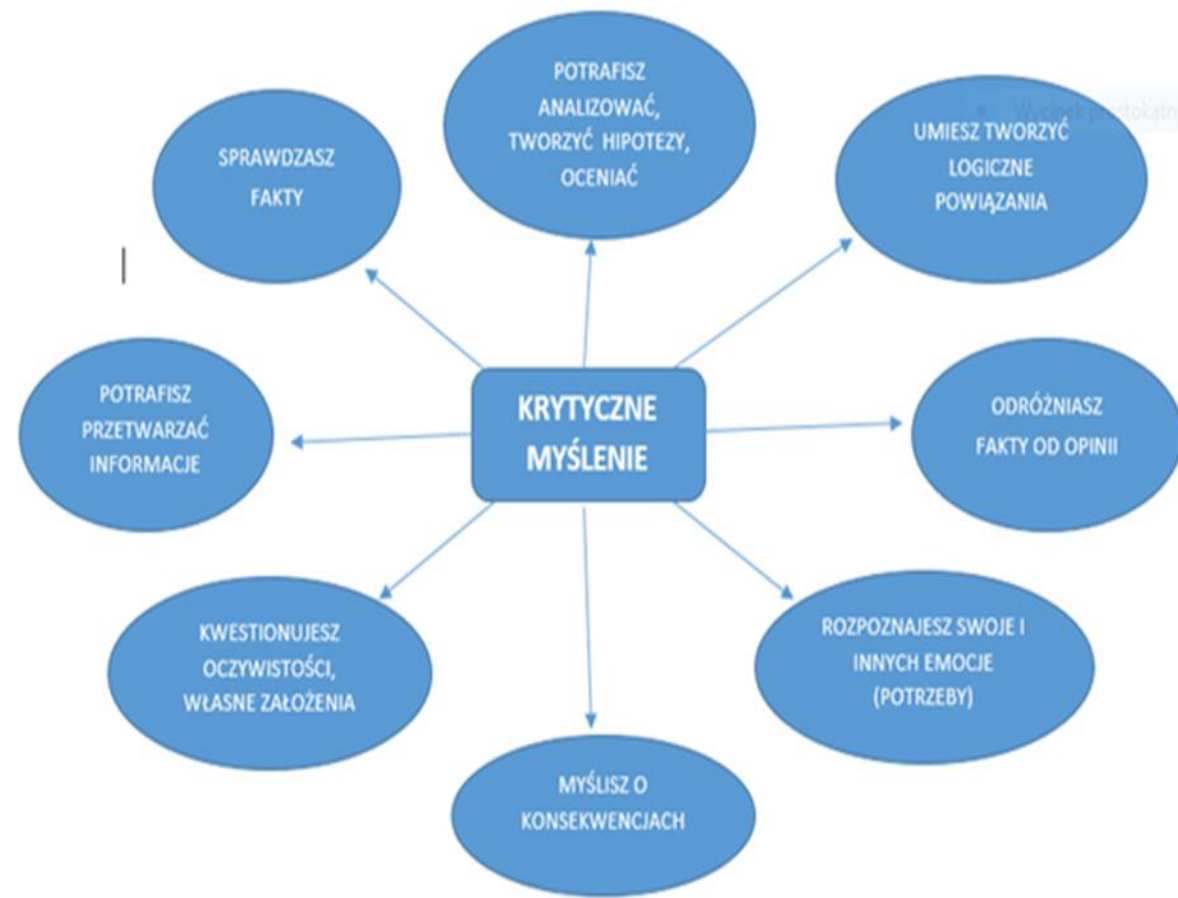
KRYTYCZNE MYŚLENIE

POTRAFISZ ANALIZOWAĆ, TWORZYĆ HIPOTEZY, OCENIAĆ

SPRAWDZASZ FAKTY

UMIESZ TWORZYĆ LOGICZNE POWIĄZANIA

POTRAFISZ PRZETWARZAĆ INFORMACJE

ODRÓŻNIASZ FAKTY OD OPINII

KWESTIONUJESZ OCZYWISTOŚCI, WŁASNE ZAŁOŻENIA

ROZPOZNAJESZ SWOJE I INNYCH EMOCJE (POTRZEBY)

MYŚLISZ O KONSEKWENCJACH

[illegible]